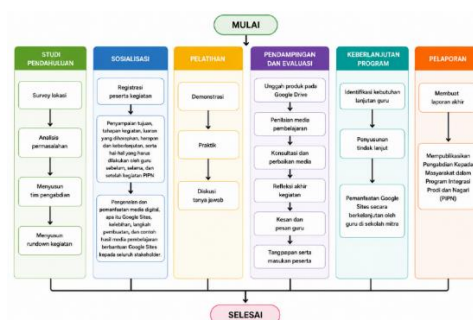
MULAI

STUDI PENDAHULUAN

Survey lokasi

Analisis permasalahan

Menyusun tim pengabdian

Menyusun rundown kegiatan

SOSIALISASI

Registrasi peserta kegiatan

Penyampaian tujuan, tahapan kegiatan, luaran yang diharapkan, harapan dan keberlanjutan, serta hal-hal yang harus dilakukan oleh guru sebelum, selama, dan setelah kegiatan PIPN

Pengenalan dan pemanfaatan media digital, apa itu Google Sites, kelebihan, langkah pembuatan, dan contoh hasil media pembelajaran berbantuan Google Sites kepada seluruh stakeholder

PELATIHAN

Demonstrasi

Praktik

Diskusi tanya jawab

PENDAMPINGAN DAN EVALUASI

Unggah produk pada Google Drive

Penilaian media pembelajaran

Konsultasi dan perbaikan media

Refleksi akhir kegiatan

Kesan dan pesan guru

Tang-papan serta masukan peserta

KEBERLANJUTAN PROGRAM

Identifikasi kebutuhan lanjutan guru

Penyusunan tindak lanjut

Pemanfaatan Google Sites secara berkelanjutan oleh guru di sekolah mitra

PELAPORAN

Membuat laporan akhir

Mempublikasikan Pengabdian Kepada Masyarakat dalam Program Integrasi Prodi dan Nagari (PIPN)

SELESAI